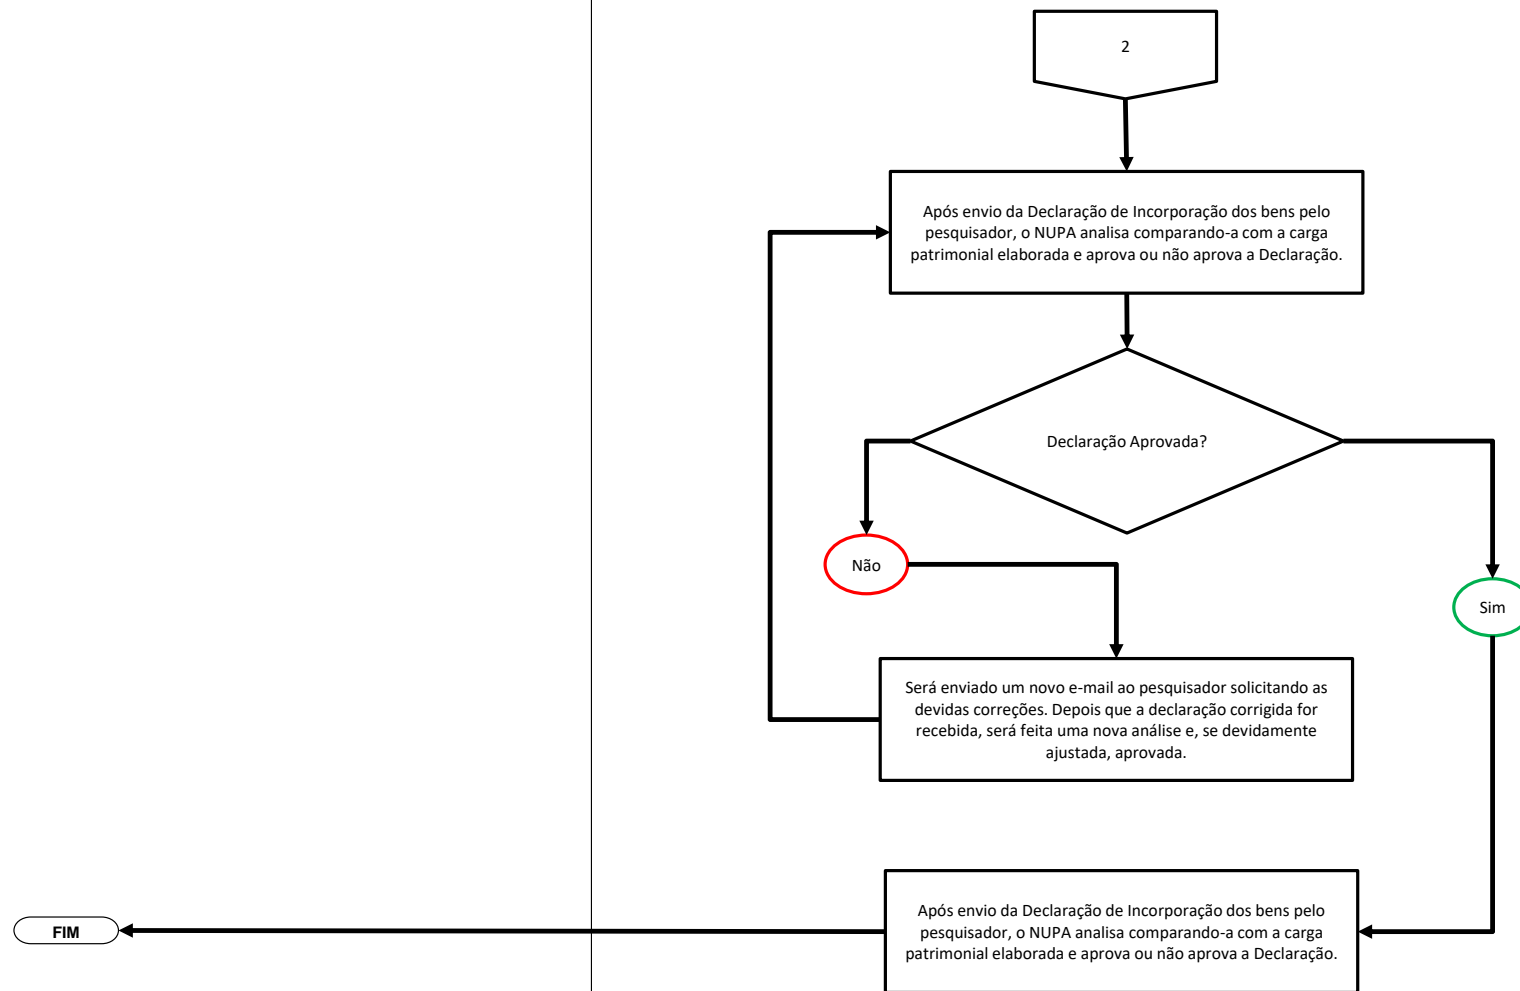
2

Após envio da Declaração de Incorporação dos bens pelo pesquisador, o NUPA analisa comparando-a com a carga patrimonial elaborada e aprova ou não aprova a Declaração.

Declaração Aprovada?

Não

Sim

Será enviado um novo e-mail ao pesquisador solicitando as devidas correções. Depois que a declaração corrigida for recebida, será feita uma nova análise e, se devidamente ajustada, aprovada.

Após envio da Declaração de Incorporação dos bens pelo pesquisador, o NUPA analisa comparando-a com a carga patrimonial elaborada e aprova ou não aprova a Declaração.

FIM